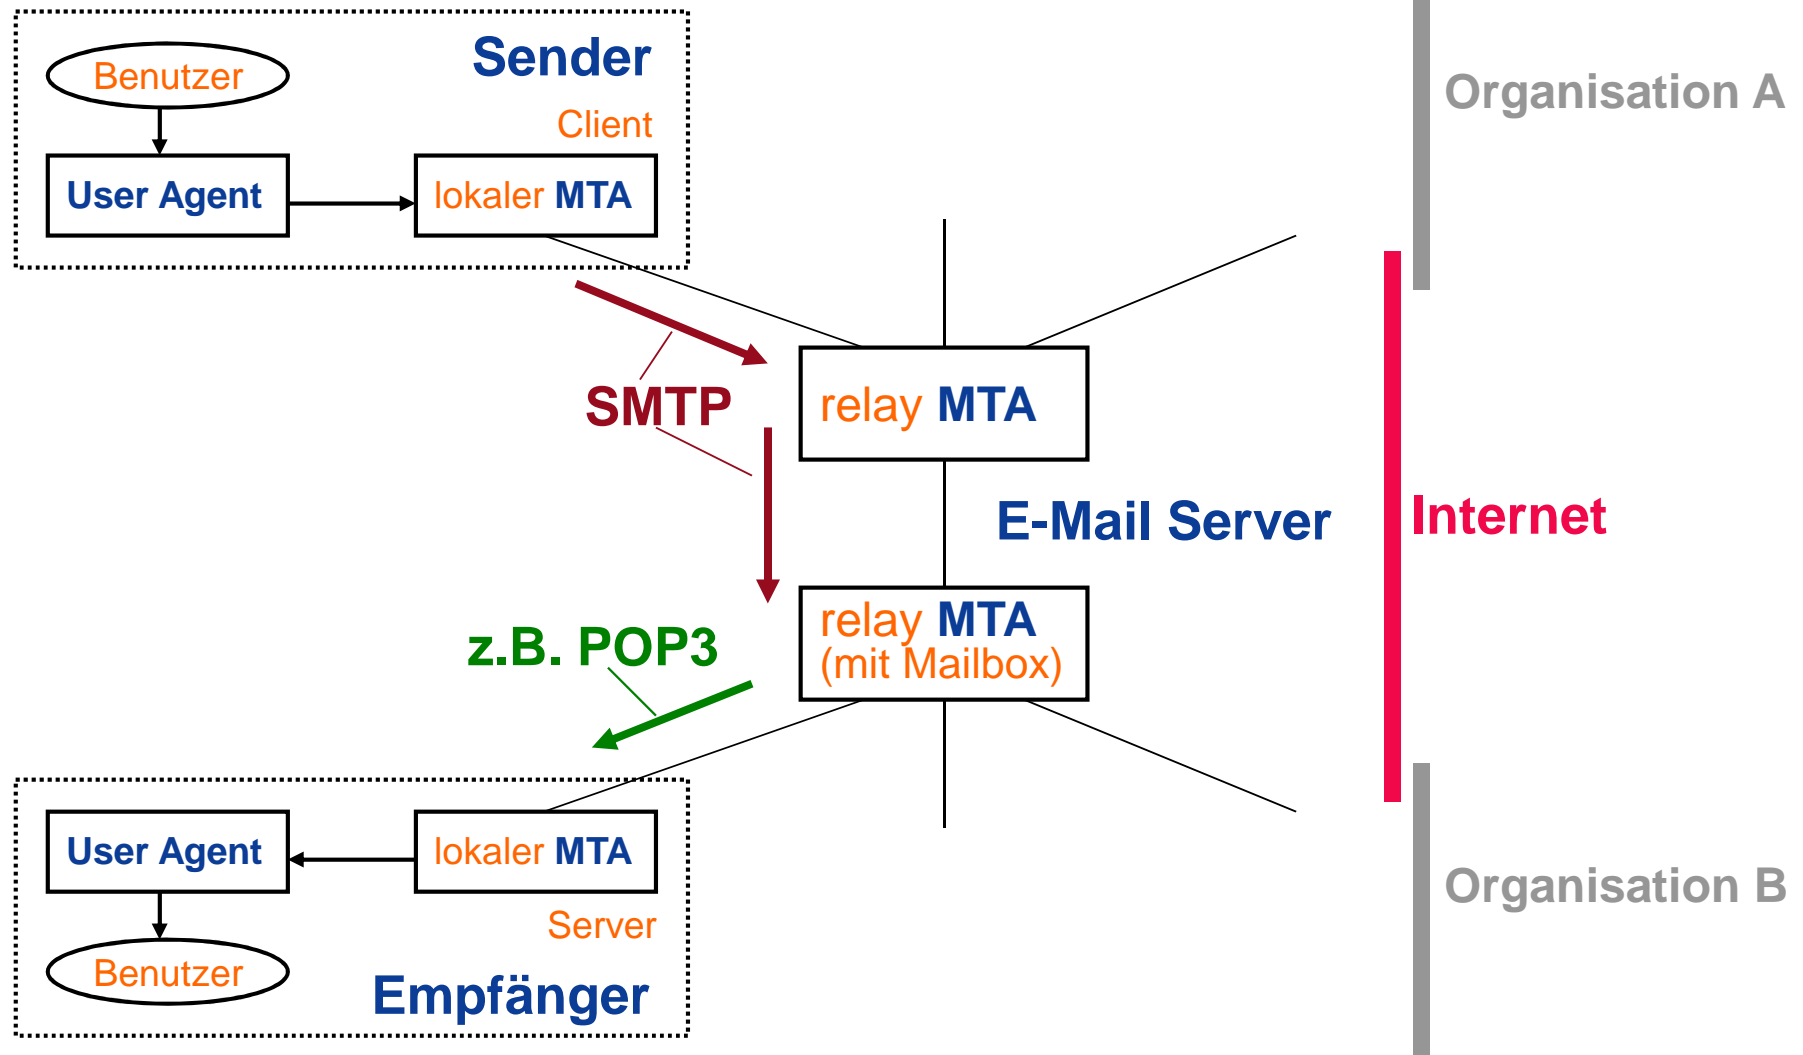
Benutzer

Sender

Client

User Agent

lokaler MTA

Organisation A

SMTP

relay MTA

E-Mail Server

Internet

z.B. POP3

relay MTA
(mit Mailbox)

User Agent

lokaler MTA

Server

Benutzer

Empfänger

Organisation B